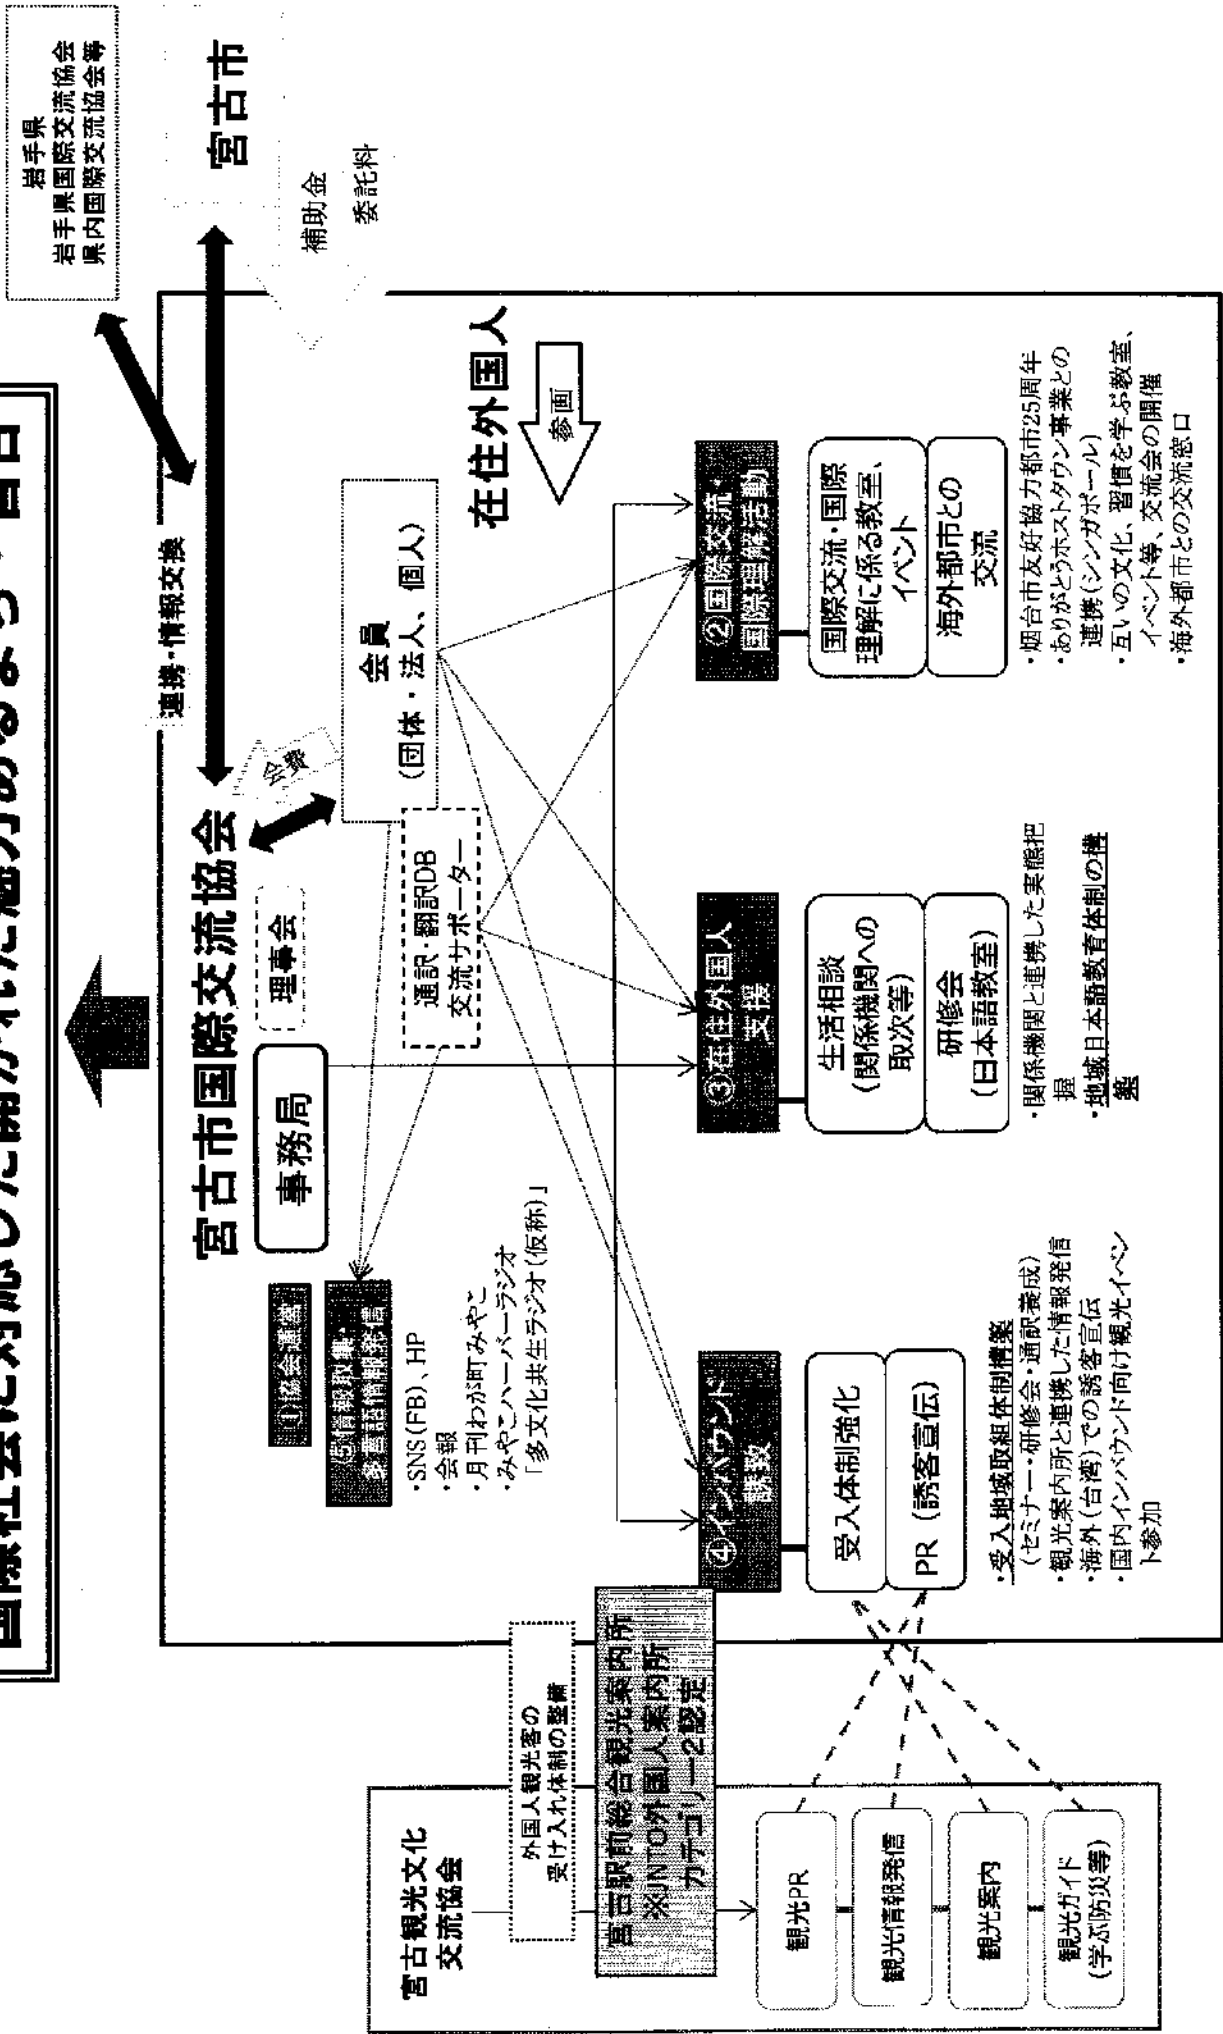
国際社会に対応した魅力のあるまち・宮古

岩手県
岩手県国際交流協会
県内国際交流協会等

宮古市

補助金
委託料

連携・情報交換

宮古市国際交流協会

事務局

理事会

会費

会員
（団体・法人、個人）

通訳・翻訳DB
交流サポーター

在住外国人

参画

①協会運営

⑤情報収集・多言語情報発信

・SNS(FB)、HP
・会報
・月刊わが町みやこ
・みやこハーバーラジオ
「多文化共生ラジオ（仮称）」

④インバウンド誘致

受入体制強化

PR（誘客宣伝）

・受入地域取組体制構築
（セミナー・研修会・通訳養成）
・観光案内所と連携した情報発信
・海外（台湾）での誘客宣伝
・国内インバウンド向け観光イベント参加

③在住外国人支援

生活相談
（関係機関への取次等）

研修会
（日本語教室）

・関係機関と連携した実態把握
・地域日本語教育体制の構築

②国際交流・国際理解活動

国際交流・国際理解に係る教室、イベント

海外都市との交流

・烟台市友好協力都市25周年
・ありがとうホストタウン事業との連携（シンガポール）
・互いの文化、習慣を学ぶ教室、イベント等、交流会の開催
・海外都市との交流窓口

宮古観光文化交流協会

外国人観光客の受け入れ体制の整備

宮古駅前総合観光案内所
※JNTO外国人案内所カテゴリー2認定

観光PR

観光情報発信

観光案内

観光ガイド
（学ぶ防災等）